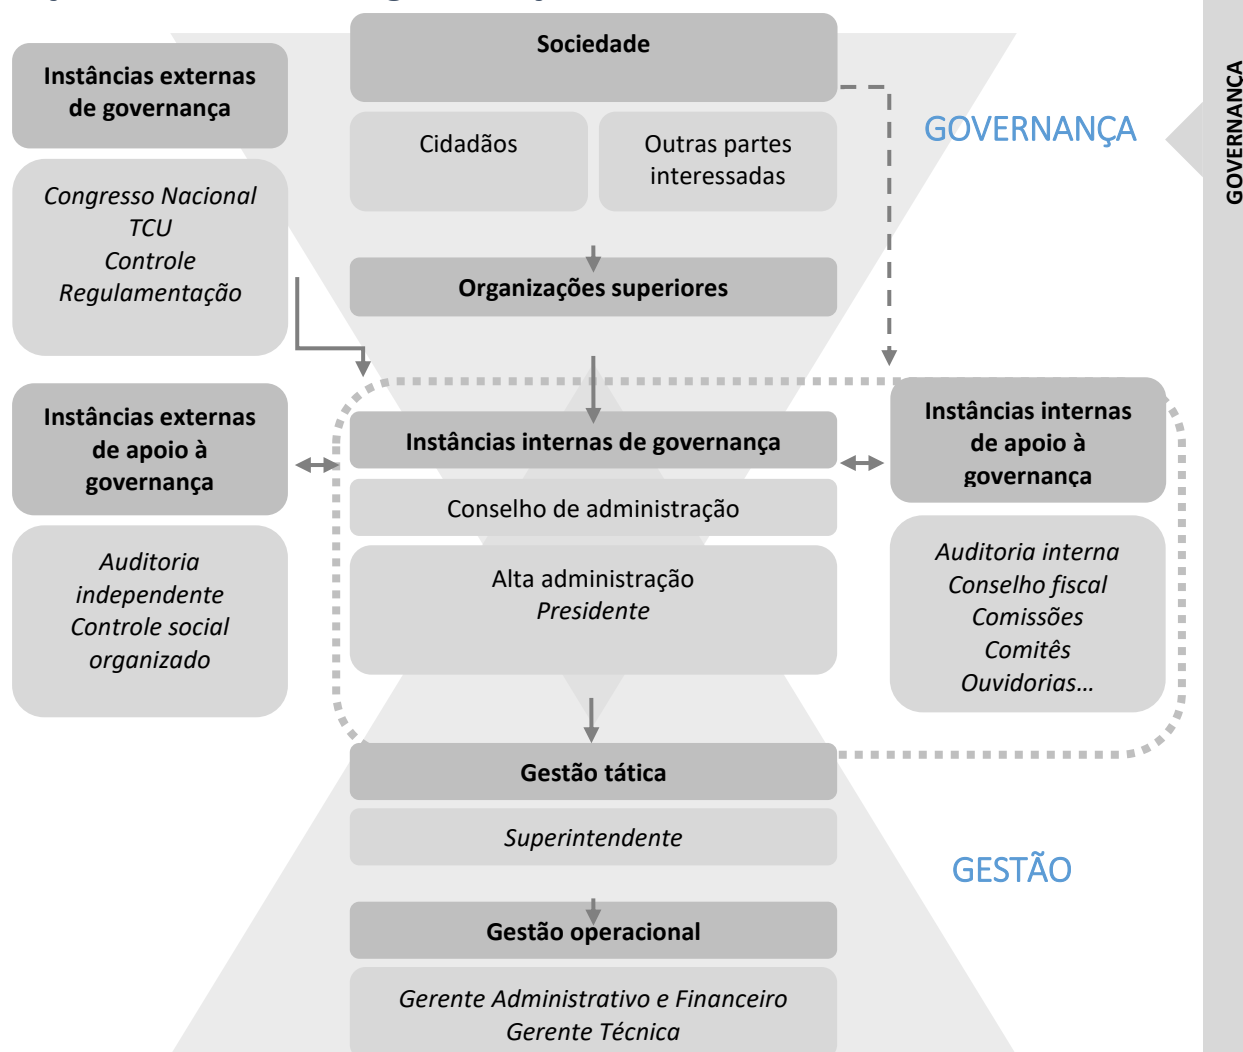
Instâncias externas de governança

Congresso Nacional
TCU
Controle
Regulamentação

Sociedade

Cidadãos

Outras partes interessadas

Organizações superiores

GOVERNANÇA

GOVERNANÇA

Instâncias externas de apoio à governança

Auditoria independente
Controle social organizado

Instâncias internas de governança

Conselho de administração

Alta administração
Presidente

Instâncias internas de apoio à governança

Auditoria interna
Conselho fiscal
Comissões
Comitês
Ouvidorias...

Gestão tática

Superintendente

GESTÃO

Gestão operacional

Gerente Administrativo e Financeiro
Gerente Técnica